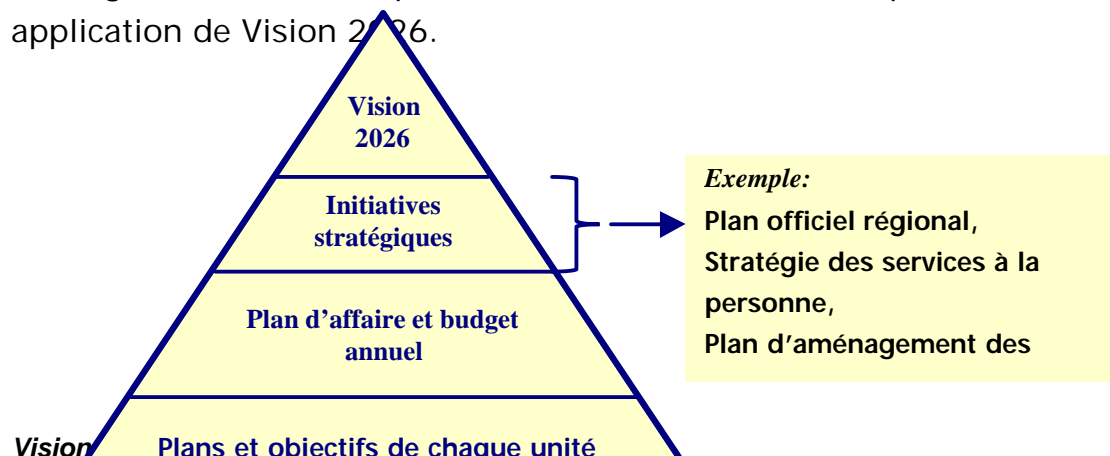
application de Vision 2026.

Vision 2026

Initiatives stratégiques

Plan d'affaire et budget annuel

Plans et objectifs de chaque unité

Exemple:
Plan officiel régional,
Stratégie des services à la personne,
Plan d'aménagement des

Vision